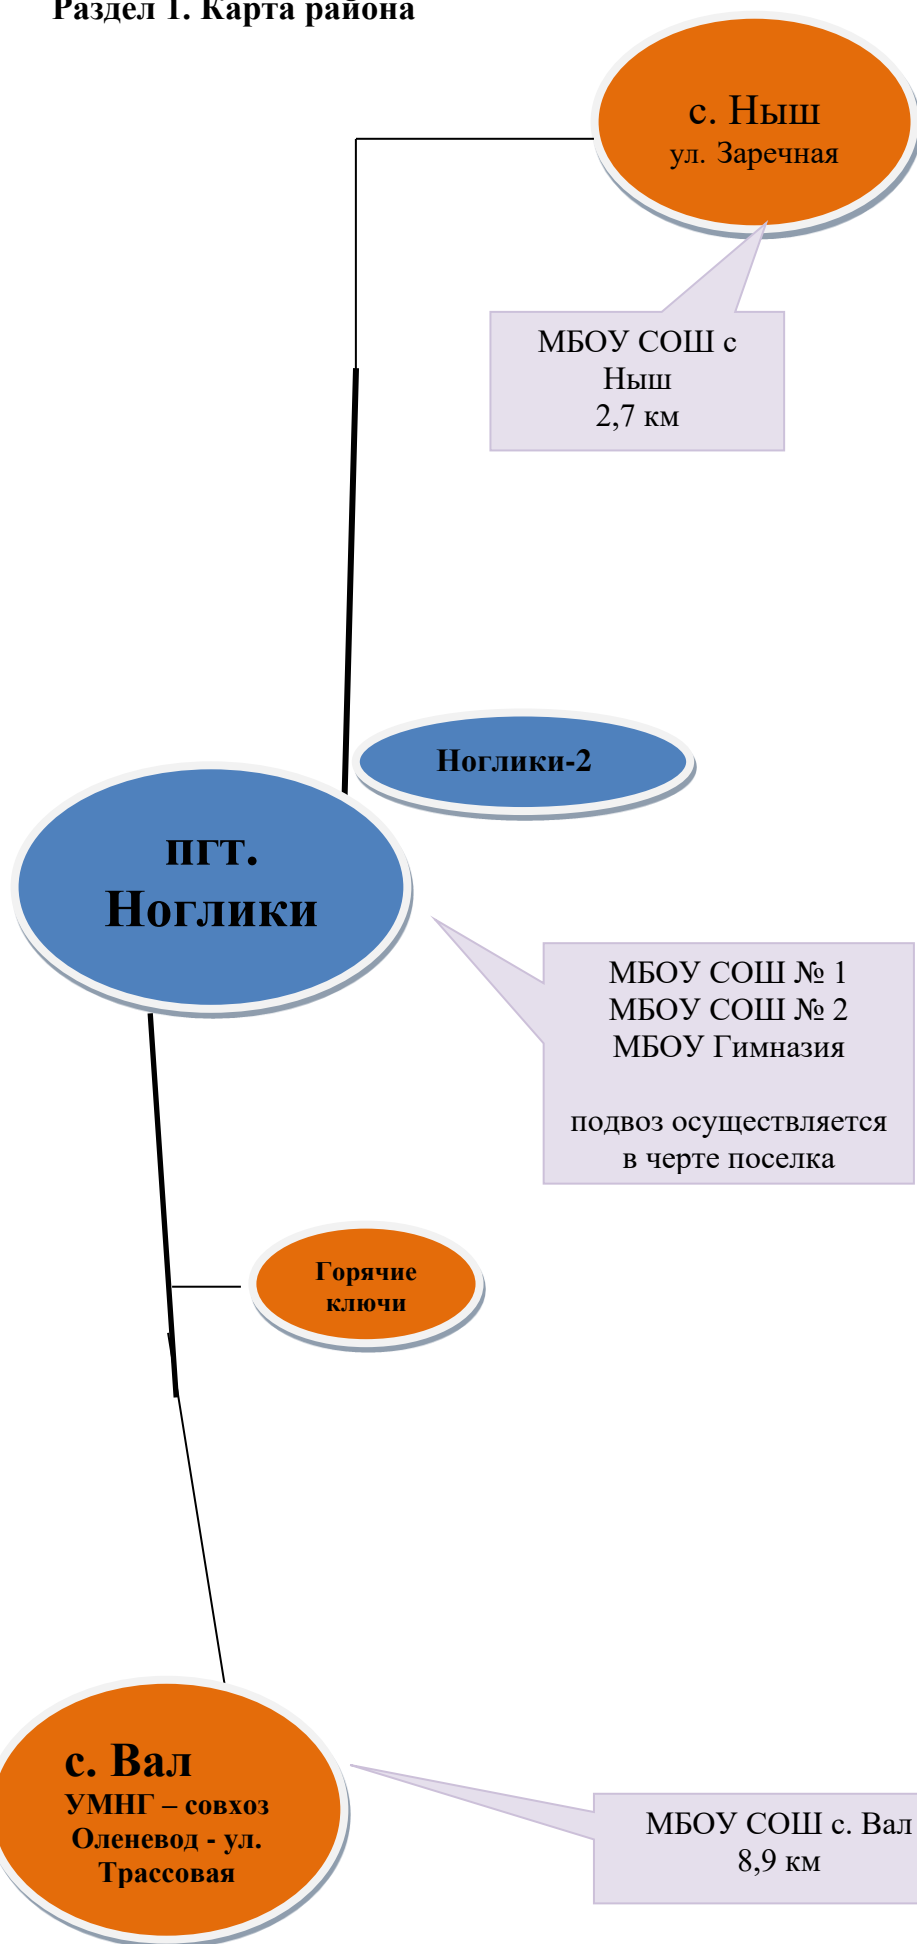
Раздел 1. Карта района

с. Ныш
ул. Заречная

МБОУ СОШ с Ныш
2,7 км

Ноглики-2

пгт.
Ноглики

МБОУ СОШ № 1
МБОУ СОШ № 2
МБОУ Гимназия

подвоз осуществляется в черте поселка

Горячие ключи

с. Вал
УМНГ – совхоз Оленевод - ул. Трассовая

МБОУ СОШ с. Вал
8,9 км